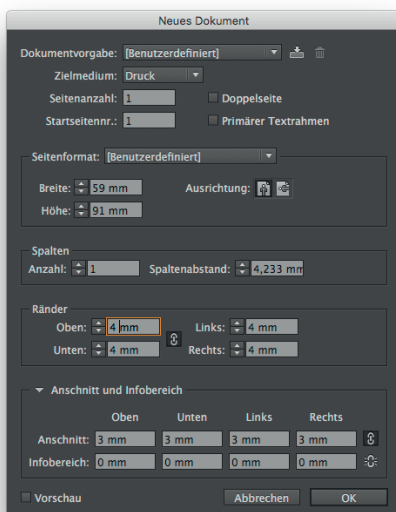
Neues Dokument

Dokumentvorgabe: [Benutzerdefiniert]

Zielmedium: Druck

Seitenanzahl: 1

Doppelseite

Startseitennr.: 1

Primärer Textrahmen

Seitenformat: [Benutzerdefiniert]

Breite: 59 mm

Ausrichtung:

Höhe: 91 mm

Spalten

Anzahl: 1

Spaltenabstand: 4,233 mm

Ränder

Oben: 4 mm

Links: 4 mm

Unten: 4 mm

Rechts: 4 mm

Anschnitt und Infobereich

| | Oben | Unten | Links | Rechts |
|---|---|---|---|---|
| Anschnitt: | 3 mm | 3 mm | 3 mm | 3 mm |
| Infobereich: | 0 mm | 0 mm | 0 mm | 0 mm |

Vorschau

Abbrechen

OK